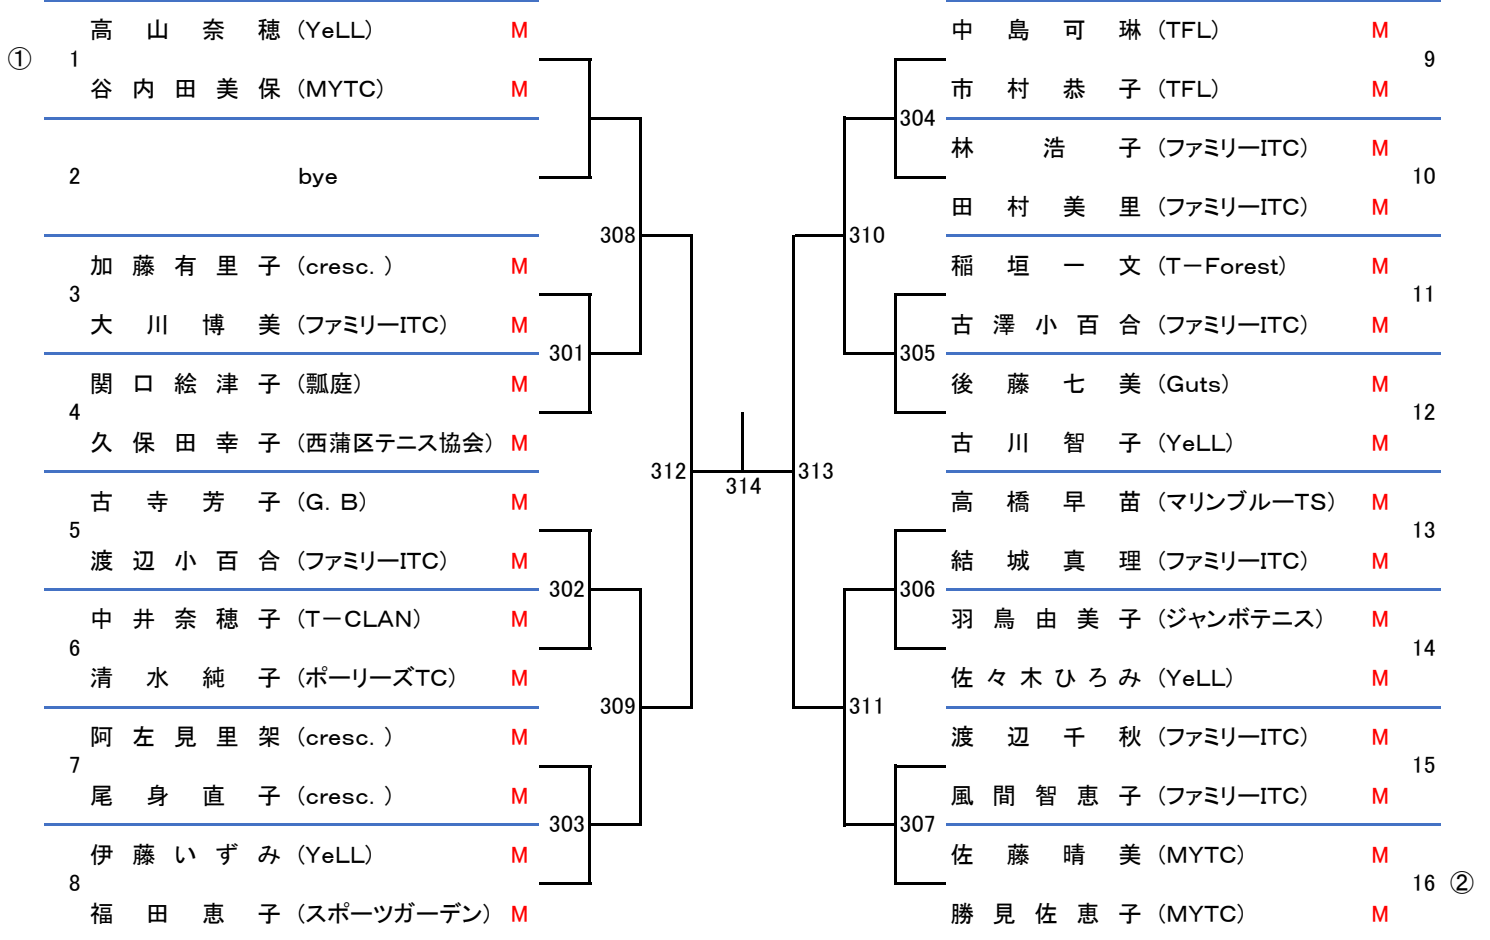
①
1
高 山 奈 穂 (YeLL) M
谷 内 田 美 保 (MYTC) M

2
bye

3
加 藤 有 里 子 (cresc. ) M
大 川 博 美 (ファミリーITC) M

4
関 口 絵 津 子 (瓢庭) M
久 保 田 幸 子 (西蒲区テニス協会) M

5
古 寺 芳 子 (G. B) M
渡 辺 小 百 合 (ファミリーITC) M

6
中 井 奈 穂 子 (T−CLAN) M
清 水 純 子 (ポーリーズTC) M

7
阿 左 見 里 架 (cresc. ) M
尾 身 直 子 (cresc. ) M

8
伊 藤 い ず み (YeLL) M
福 田 恵 子 (スポーツガーデン) M

301
302
303
308
309
312
314
313
310
311
304
305
306
307

9
中 島 可 琳 (TFL) M
市 村 恭 子 (TFL) M

10
林 浩 子 (ファミリーITC) M
田 村 美 里 (ファミリーITC) M

11
稲 垣 一 文 (T−Forest) M
古 澤 小 百 合 (ファミリーITC) M

12
後 藤 七 美 (Guts) M
古 川 智 子 (YeLL) M

13
高 橋 早 苗 (マリンブルーTS) M
結 城 真 理 (ファミリーITC) M

14
羽 鳥 由 美 子 (ジャンボテニス) M
佐 々 木 ひ ろ み (YeLL) M

15
渡 辺 千 秋 (ファミリーITC) M
風 間 智 恵 子 (ファミリーITC) M

16 ②
佐 藤 晴 美 (MYTC) M
勝 見 佐 恵 子 (MYTC) M